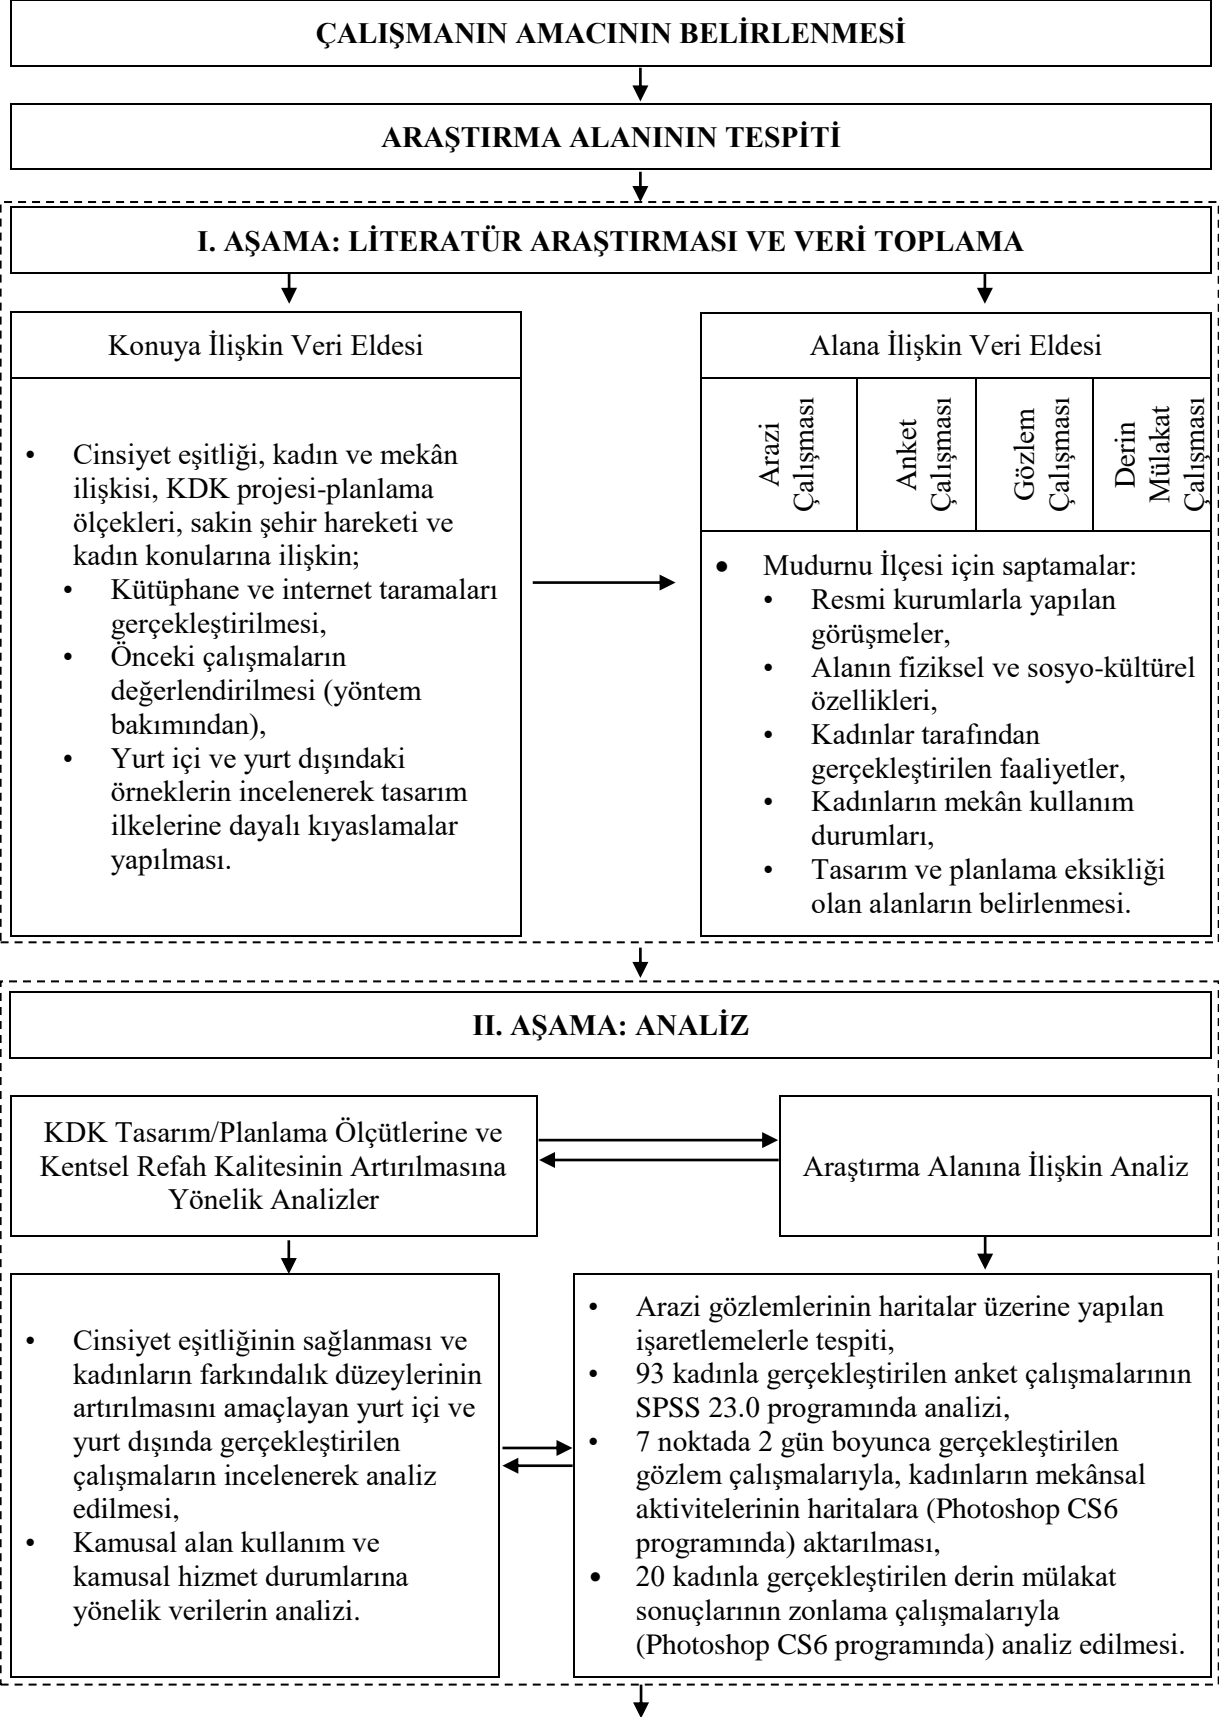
ÇALIŞMANIN AMACININ BELİRLENMESİ

ARAŞTIRMA ALANININ TESPİTİ

I. AŞAMA: LİTERATÜR ARAŞTIRMASI VE VERİ TOPLAMA

Konuya İlişkin Veri Eldesi

- Cinsiyet eşitliği, kadın ve mekân ilişkisi, KDK projesi-planlama ölçekleri, sakin şehir hareketi ve kadın konularına ilişkin;
  - Kütüphane ve internet taramaları gerçekleştirilmesi,
  - Önceki çalışmaların değerlendirilmesi (yöntem bakımından),
  - Yurt içi ve yurt dışındaki örneklerin incelenerek tasarım ilkelerine dayalı kıyaslamalar yapılması.

Alana İlişkin Veri Eldesi

Arazi Çalışması

Anket Çalışması

Gözlem Çalışması

Derin Mülakat Çalışması

- Mudurnu İlçesi için saptamalar:
  - Resmi kurumlarla yapılan görüşmeler,
  - Alanın fiziksel ve sosyo-kültürel özellikleri,
  - Kadınlar tarafından gerçekleştirilen faaliyetler,
  - Kadınların mekân kullanım durumları,
  - Tasarım ve planlama eksikliği olan alanların belirlenmesi.

II. AŞAMA: ANALİZ

KDK Tasarım/Planlama Ölçütlerine ve Kentsel Refah Kalitesinin Artırılmasına Yönelik Analizler

Araştırma Alanına İlişkin Analiz

- Cinsiyet eşitliğinin sağlanması ve kadınların farkındalık düzeylerinin artırılmasını amaçlayan yurt içi ve yurt dışında gerçekleştirilen çalışmaların incelenerek analiz edilmesi,
- Kamusal alan kullanım ve kamusal hizmet durumlarına yönelik verilerin analizi.

- Arazi gözlemlerinin haritalar üzerine yapılan işaretlemelerle tespiti,
- 93 kadınla gerçekleştirilen anket çalışmalarının SPSS 23.0 programında analizi,
- 7 noktada 2 gün boyunca gerçekleştirilen gözlem çalışmalarıyla, kadınların mekânsal aktivitelerinin haritalara (Photoshop CS6 programında) aktarılması,
- 20 kadınla gerçekleştirilen derin mülakat sonuçlarının zonlama çalışmalarıyla (Photoshop CS6 programında) analiz edilmesi.